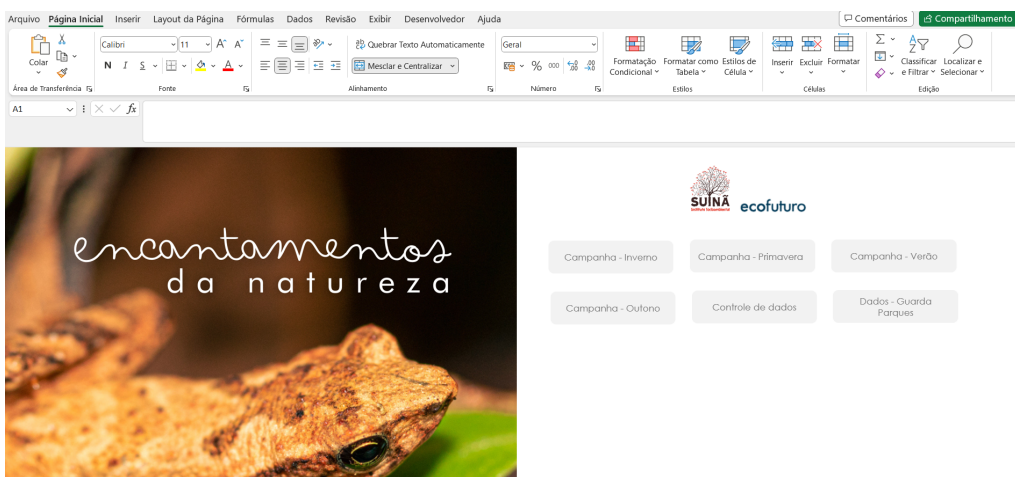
Arquivo Página Inicial Inserir Layout da Página Fórmulas Dados Revisão Exibir Desenvolvedor Ajuda

Comentários Compartilhamento

Colar
Área de Transferência

Calibri 11 A A
N I S
Fonte

Quebrar Texto Automaticamente
Mesclar e Centralizar
Alinhamento

Geral
% 000
Número

Formatação Condicional
Formatar como Tabela
Estilos de Célula
Estilos

Inserir Excluir Formatar
Células

Classificar e Filtrar
Localizar e Selecionar
Edição

A1
fx

encantamentos
da natureza

SUINÃ
ecofuturo

Campanha - Inverno
Campanha - Primavera
Campanha - Verão
Campanha - Outono
Controle de dados
Dados - Guarda Parques